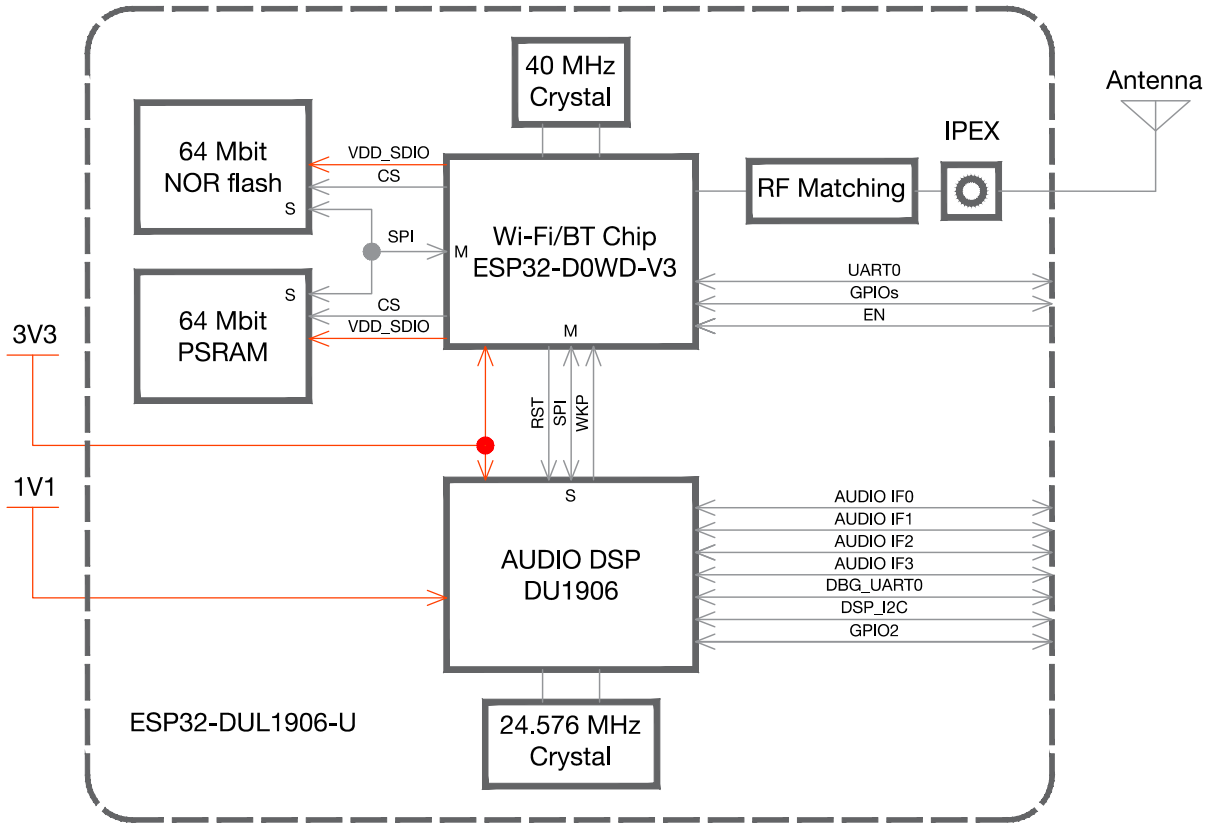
40 MHz
Crystal

Antenna

IPEX

64 Mbit
NOR flash
S

VDD_SDIO
CS
SPI
M

Wi-Fi/BT Chip
ESP32-D0WD-V3

RF Matching

64 Mbit
PSRAM
S

CS
VDD_SDIO
M

UART0
GPIOs
EN

3V3

RST
SPI
WKP

1V1

S

AUDIO DSP
DU1906

AUDIO IF0
AUDIO IF1
AUDIO IF2
AUDIO IF3
DBG_UART0
DSP_I2C
GPIO2

ESP32-DUL1906-U

24.576 MHz
Crystal